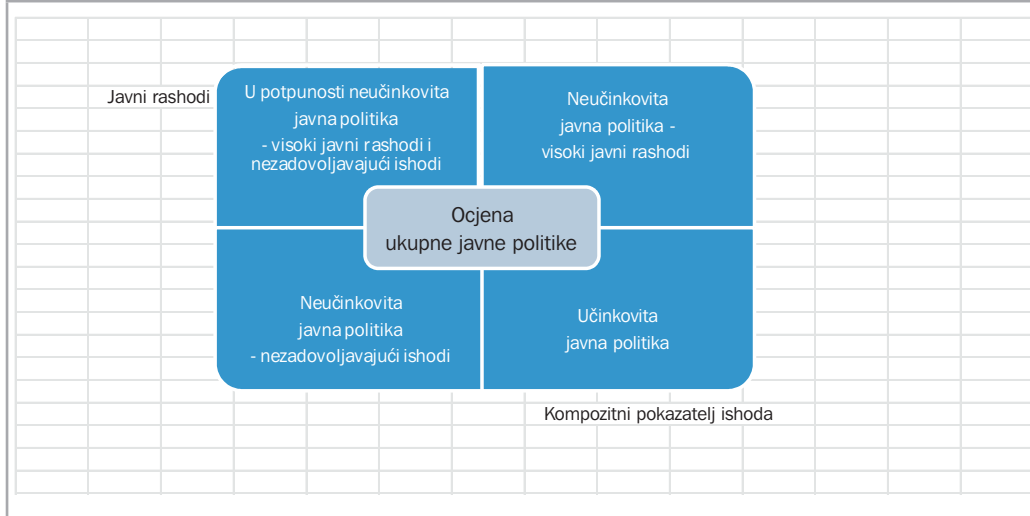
Javni rashodi

U potpunosti neučinkovita javna politika - visoki javni rashodi i nezadovoljavajući ishodi

Neučinkovita javna politika - visoki javni rashodi

Ocjena ukupne javne politike

Neučinkovita javna politika - nezadovoljavajući ishodi

Učinkovita javna politika

Kompozitni pokazatelj ishoda